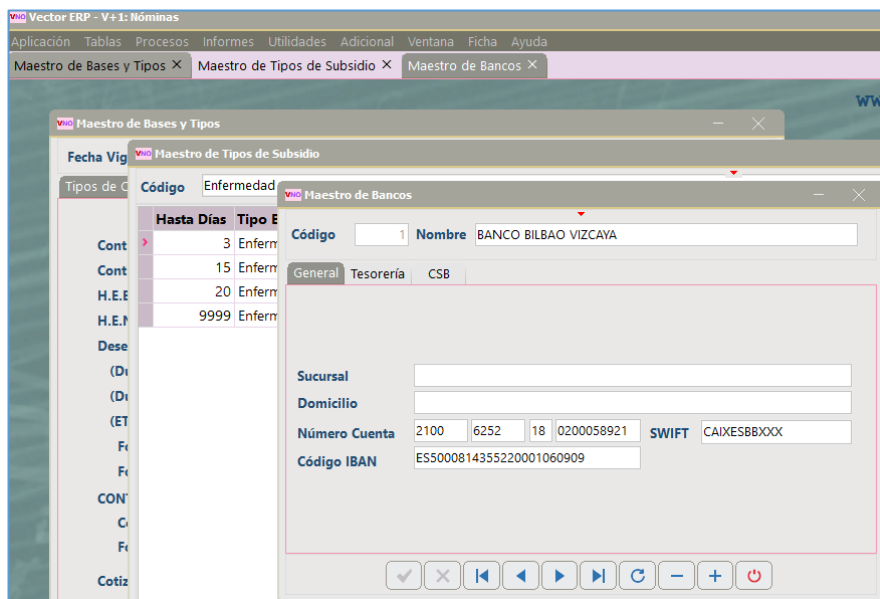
Vector ERP - V+1: Nóminas

Aplicación Tablas Procesos Informes Utilidades Adicional Ventana Ficha Ayuda

Maestro de Bases y Tipos ✕ Maestro de Tipos de Subsidio ✕ Maestro de Bancos ✕

WW

Maestro de Bases y Tipos

Fecha Vig

Tipos de C

Cont
Cont
H.E.E
H.E.N
Dese
(Du
(Du
(ET
Fe
Fe
CONT
Co
Fe
Cotiz

Maestro de Tipos de Subsidio

Código Enfermedad

| Hasta Días | Tipo E |
|---|---|
| 3 | Enferm |
| 15 | Enferm |
| 20 | Enferm |
| 9999 | Enferm |

Maestro de Bancos

Código 1 Nombre BANCO BILBAO VIZCAYA

General Tesorería CSB

Sucursal
Domicilio
Número Cuenta 2100 6252 18 0200058921 SWIFT CAIXESBBXXX
Código IBAN ES5000814355220001060909